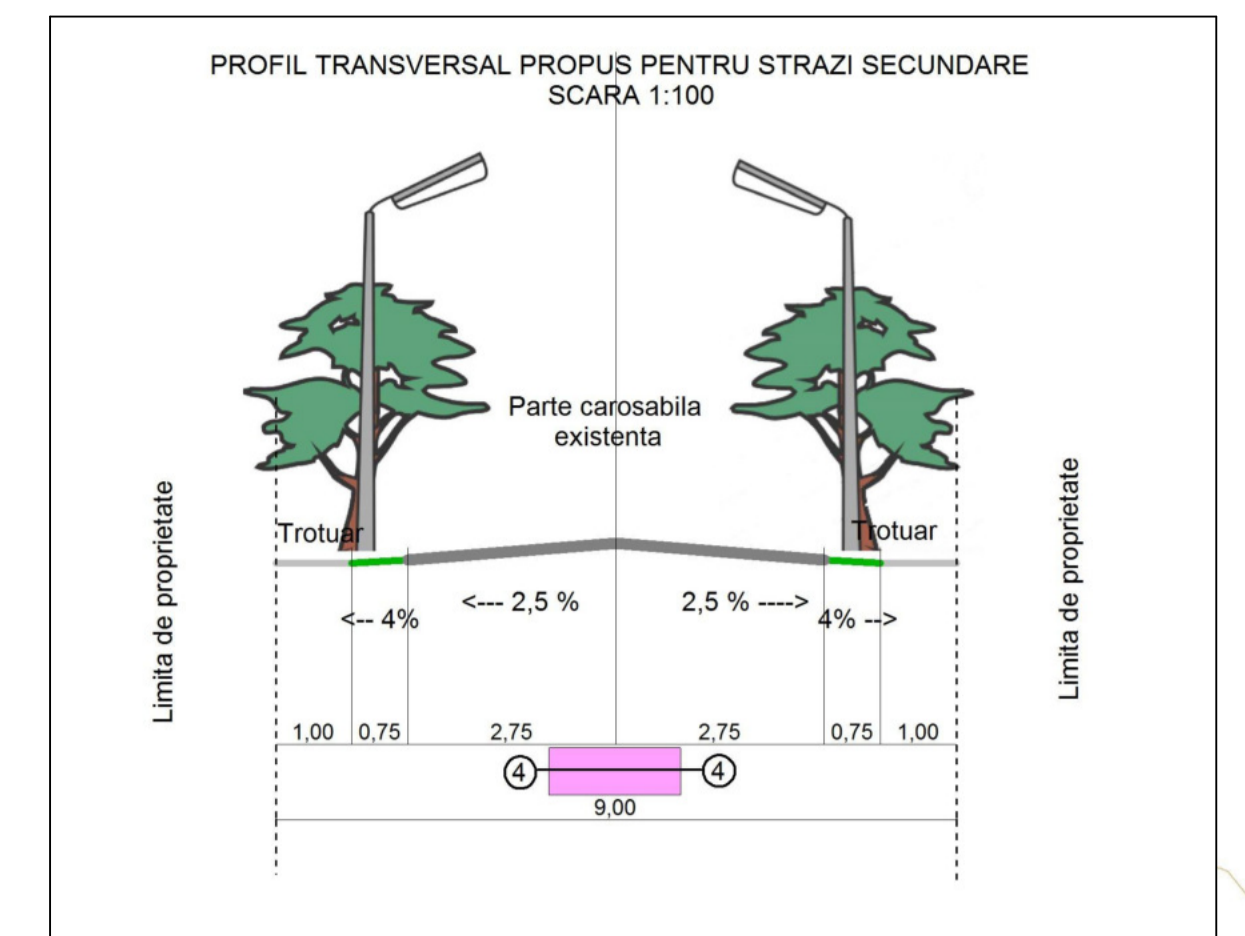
PROFIL TRANSVERSAL PROPUS PENTRU STRAZI SECUNDARE
SCARA 1:100

Parte carosabila existenta

Limita de proprietate

Trotuar

Trotuar

Limita de proprietate

<-- 4%

<--- 2,5 %

2,5 % ---->

4% -->

1,00 0,75 2,75 2,75 0,75 1,00

4

4

9,00